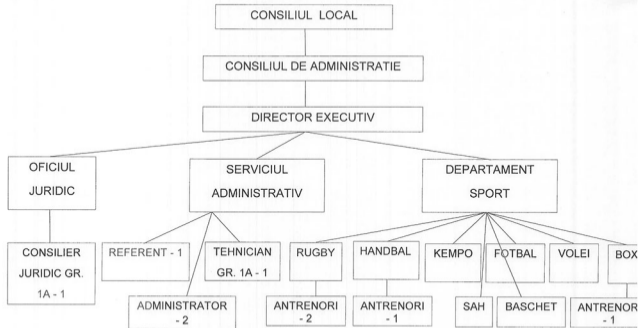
CONSILIUL LOCAL

CONSILIUL DE ADMINISTRATIE

DIRECTOR EXECUTIV

OFICIUL JURIDIC

SERVICIUL ADMINISTRATIV

DEPARTAMENT SPORT

CONSILIER JURIDIC GR. 1A - 1

REFERENT - 1

TEHNICIAN GR. 1A - 1

ADMINISTRATOR - 2

RUGBY

HANDBAL

KEMPO

FOTBAL

VOLEI

BOX

ANTRENORI - 2

ANTRENORI - 1

SAH

BASCHET

ANTRENOR - 1